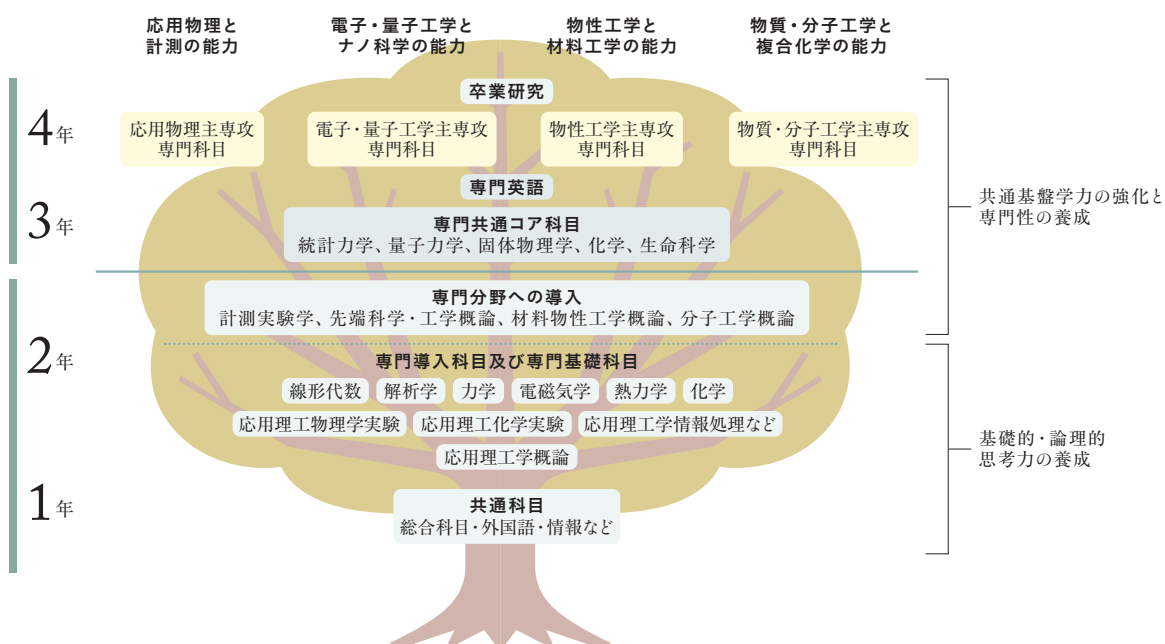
応用物理と
計測の能力

電子・量子工学と
ナノ科学の能力

物性工学と
材料工学の能力

物質・分子工学と
複合化学の能力

4年

卒業研究

応用物理主専攻
専門科目

電子・量子工学主専攻
専門科目

物性工学主専攻
専門科目

物質・分子工学主専攻
専門科目

専門英語

3年

専門共通コア科目
統計力学、量子力学、固体物理学、化学、生命科学

共通基盤学力の強化と
専門性の養成

専門分野への導入
計測実験学、先端科学・工学概論、材料物性工学概論、分子工学概論

2年

専門導入科目及び専門基礎科目
線形代数　解析学　力学　電磁気学　熱力学　化学
応用理工物理学実験　応用理工化学実験　応用理工学情報処理など
応用理工学概論

基礎的・論理的
思考力の養成

1年

共通科目
総合科目・外国語・情報など